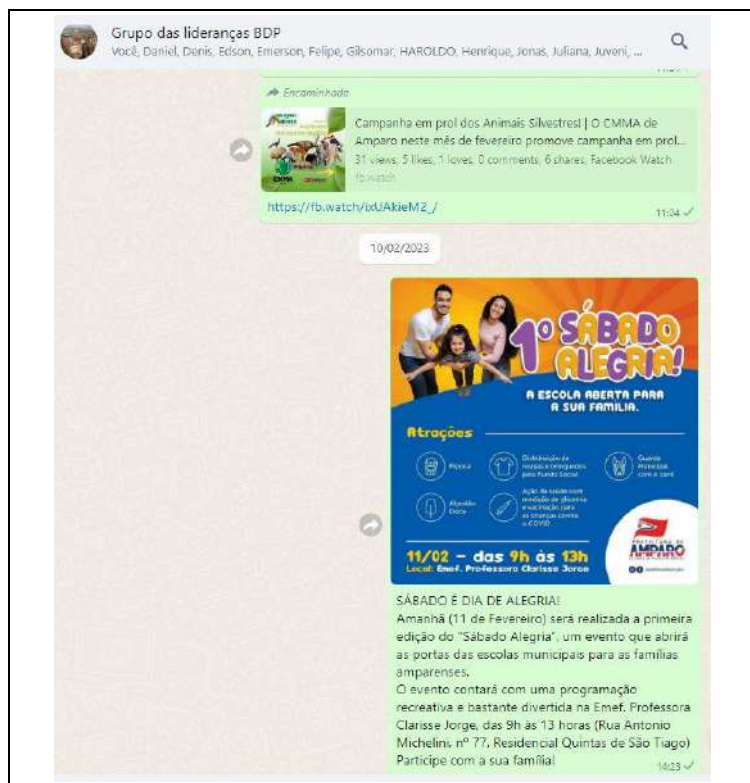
Grupo das lideranças BDP
Você, Daniel, Denis, Edson, Emerson, Felipe, Gilsomar, HAROLDO, Henrique, Jonas, Juliana, Juveni, ...

Encaminhada

Campanha em prol dos Animais Silvestres! | O CMMA de Amparo neste mês de fevereiro promove campanha em prol...
31 views, 5 likes, 1 loves, 0 comments, 6 shares, Facebook Watch
fb.watch

https://fb.watch/ixUAkieM2_/
11:04

10/02/2023

1° SÁBADO ALEGRIA!
A ESCOLA ABERTA PARA A SUA FAMÍLIA.

Atrações
Pipoca
Distribuição de roupas e brinquedos pelo Fundo Social
Guarda Municipal com o cão
Algodão Doce
Ação de saúde com medição de glicemia e vacinação para as crianças contra a COVID

11/02 – das 9h às 13h
Local: Emef. Professora Clarisse Jorge

PREFEITURA DE AMPARO

SÁBADO É DIA DE ALEGRIA!
Amanhã (11 de Fevereiro) será realizada a primeira edição do "Sábado Alegria", um evento que abrirá as portas das escolas municipais para as famílias amparenses.
O evento contará com uma programação recreativa e bastante divertida na Emef. Professora Clarisse Jorge, das 9h às 13 horas (Rua Antonio Michelini nº 77, Residencial Quintas de São Tiago)
Participe com a sua família!
14:23